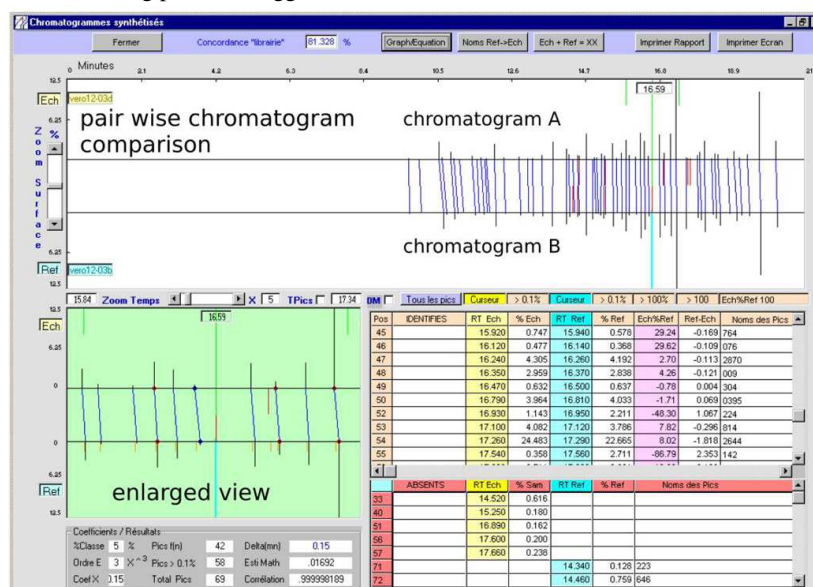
Chromatogrammes synthétisés

Fermer | Concordance "librairie" 81.328 % | Graph/Equation | Noms Ref->Ech | Ech + Ref = XX | Imprimer Rapport | Imprimer Ecran

Minutes
0 2.1 4.2 6.3 8.4 10.5 12.6 14.7 16.8 18.9 21

12.5
Ech
vero12-03d
6.25
Zoom % Surface
6.25
Ref
vero12-03b
12.5

16.59

pair wise chromatogram comparison

chromatogram A

chromatogram B

15.84 Zoom Temps X 5 TPics 17.34 DM Tous les pics Curseur > 0.1% Curseur > 0.1% > 100% > 100 Ech%Ref 100

12.5
Ech
6.25
0
0
6.25
Ref
12.5

16.59

enlarged view

| Pos | IDENTIFIES | RT Ech | % Ech | RT Ref | % Ref | Ech%Ref | Ref-Ech | Noms des Pics |
|---|---|---|---|---|---|---|---|---|
| 45 | | 15.920 | 0.747 | 15.940 | 0.578 | 29.24 | -0.169 | 764 |
| 46 | | 16.120 | 0.477 | 16.140 | 0.368 | 29.62 | -0.109 | 076 |
| 47 | | 16.240 | 4.305 | 16.260 | 4.192 | 2.70 | -0.113 | 2870 |
| 48 | | 16.350 | 2.959 | 16.370 | 2.838 | 4.26 | -0.121 | 009 |
| 49 | | 16.470 | 0.632 | 16.500 | 0.637 | -0.78 | 0.004 | 304 |
| 50 | | 16.790 | 3.964 | 16.810 | 4.033 | -1.71 | 0.069 | 0395 |
| 52 | | 16.930 | 1.143 | 16.950 | 2.211 | -48.30 | 1.067 | 224 |
| 53 | | 17.100 | 4.082 | 17.120 | 3.786 | 7.82 | -0.296 | 814 |
| 54 | | 17.260 | 24.483 | 17.290 | 22.665 | 8.02 | -1.818 | 2644 |
| 55 | | 17.540 | 0.358 | 17.560 | 2.711 | -86.79 | 2.353 | 142 |

| | ABSENTS | RT Ech | % Sam | RT Ref | % Ref | Noms des Pics |
|---|---|---|---|---|---|---|
| 33 | | 14.520 | 0.616 | | | |
| 40 | | 15.250 | 0.180 | | | |
| 51 | | 16.890 | 0.162 | | | |
| 56 | | 17.600 | 0.200 | | | |
| 57 | | 17.660 | 0.238 | | | |
| 71 | | | | 14.340 | 0.128 | 223 |
| 72 | | | | 14.460 | 0.759 | 646 |

Coefficients / Résultats
%Classe 5 % | Pics f(n) 42 | Delta(mn) 0.15
Ordre E 3 X^-3 | Pics > 0.1% 58 | Esti Math .01692
Coef X 0.15 | Total Pics 69 | Corrélation .999998189